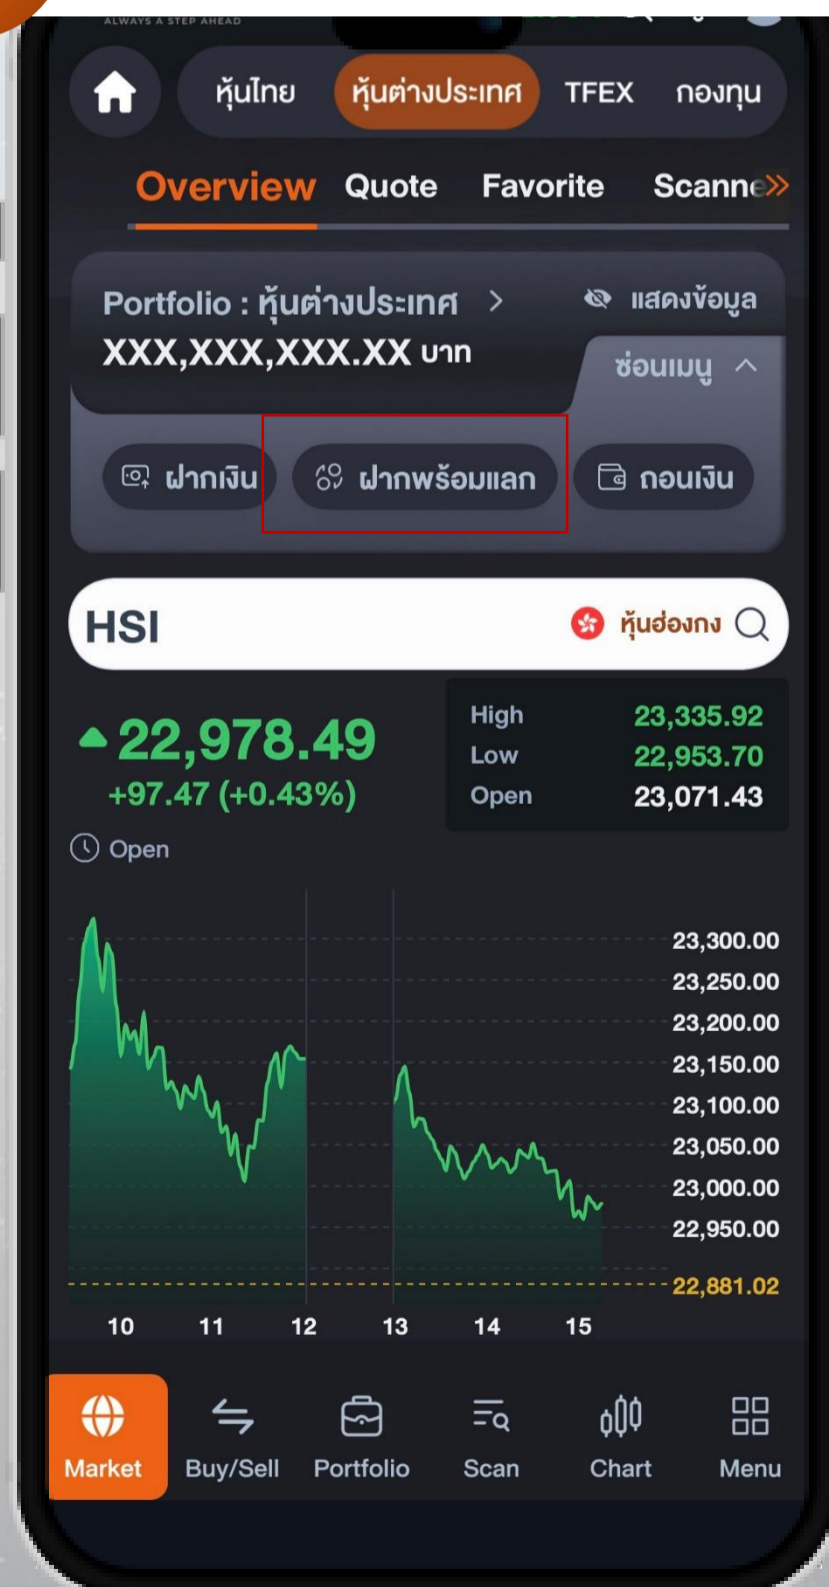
ALWAYS A STEP AHEAD

หุ้นไทย หุ้นต่างประเทศ TFEX กองทุน

Overview Quote Favorite Scanne

Portfolio : หุ้นต่างประเทศ >
แสดงข้อมูล
XXX,XXX,XXX.XX บาท
ซ่อนเมนู

ฝากเงิน ฝากพร้อมแลก ถอนเงิน

HSI
หุ้นฮ่องกง

22,978.49
+97.47 (+0.43%)

| High | 23,335.92 |
|---|---|
| Low | 22,953.70 |
| Open | 23,071.43 |

Open

23,300.00
23,250.00
23,200.00
23,150.00
23,100.00
23,050.00
23,000.00
22,950.00
22,881.02

10 11 12 13 14 15

Market Buy/Sell Portfolio Scan Chart Menu